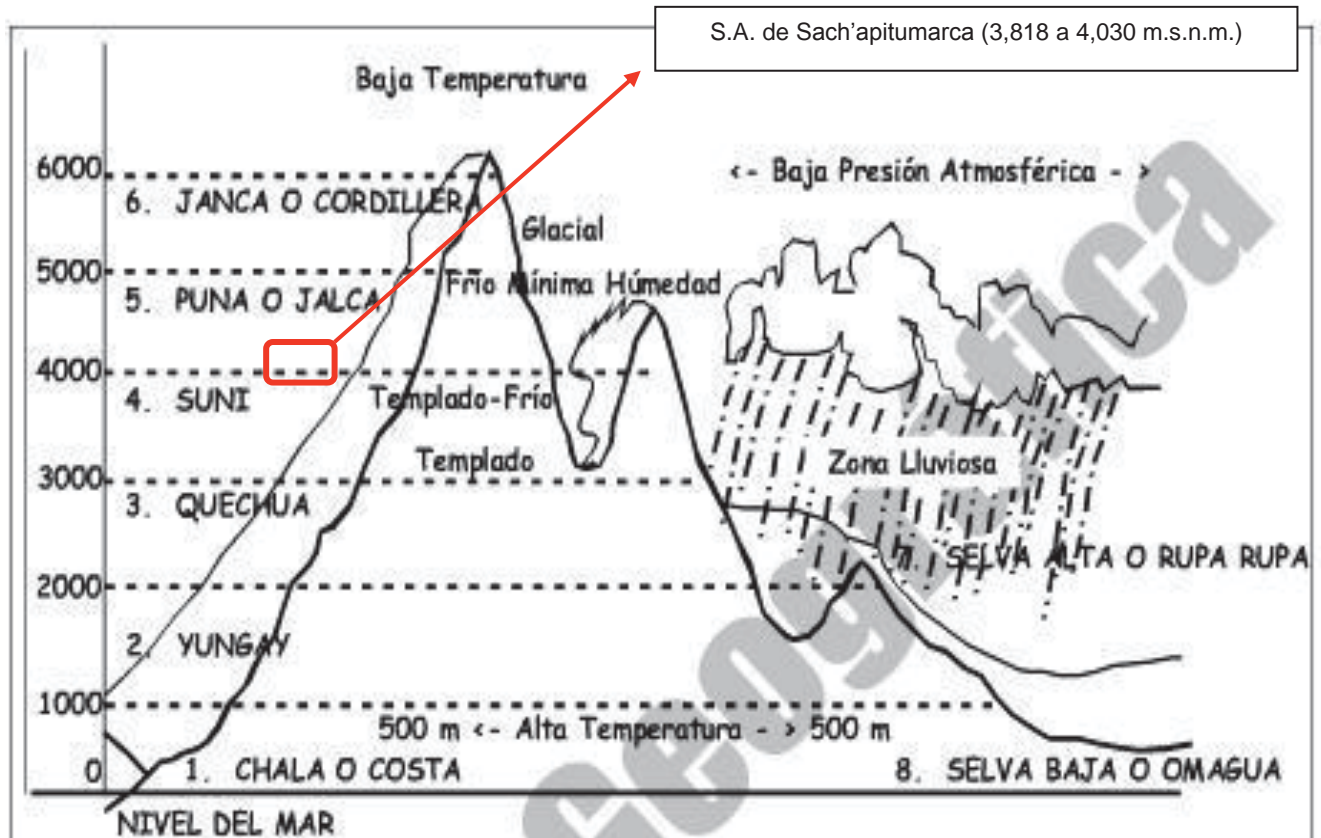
S.A. de Sach'apitumarca (3,818 a 4,030 m.s.n.m.)

Baja Temperatura

<- Baja Presión Atmosférica ->

6000
6. JANCA O CORDILLERA
Glacial
5000
5. PUNA O JALCA
Frío Mínima Húmedad
4000
4. SUNI
Templado-Frío
Templado
Zona Lluviosa
3000
3. QUECHUA
7. SELVA ALTA O RUPA RUPA
2000
2. YUNGAY
1000
500 m <- Alta Temperatura -> 500 m
0
1. CHALA O COSTA
8. SELVA BAJA O OMAGUA
NIVEL DEL MAR

Geográfica